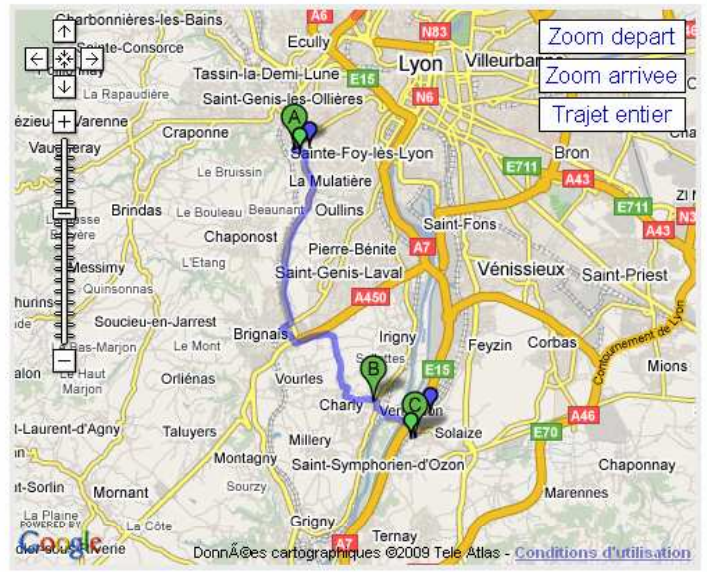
Charbonnières-les-Bains
Sainte-Consorce
A6
Ecully
N83
Lyon
Villeurbanne
Zoom depart
Zoom arrivee
Trajet entier
Tassin-la-Demi-Lune
E15
La Rapaudière
Saint-Genis-les-Ollières
N6
ézieu-la-Varenne
Vaugneray
Craponne
A
Sainte-Foy-lès-Lyon
Bron
E711
A43
Le Bruissin
La Mulatière
Brindas
Le Bouleau
Beaunant
Oullins
Saint-Fons
E711
Chaponost
A43
Messimy
L'Etang
Pierre-Bénite
A7
Vénissieux
Saint-Priest
Quinsonnas
Saint-Genis-Laval
A450
Soucieu-en-Jarrest
Brignais
Irigny
Feyzin
Corbas
Le Mont
B
Orliénas
Vourtes
E15
Mions
Le Haut
Marjon
Charly
Vernaison
C
Solaize
A46
E70
-Laurent-d'Agny
Taluyers
Millery
Montagny
Saint-Symphorien-d'Ozon
Chaponnay
Sourzy
Marennes
Mornant
La Plaine
La Côte
Grigny
Ternay
A7
Google
POWERED BY
DonnÃ©es cartographiques ©2009 Tele Atlas - Conditions d'utilisation
Contournement de Lyon